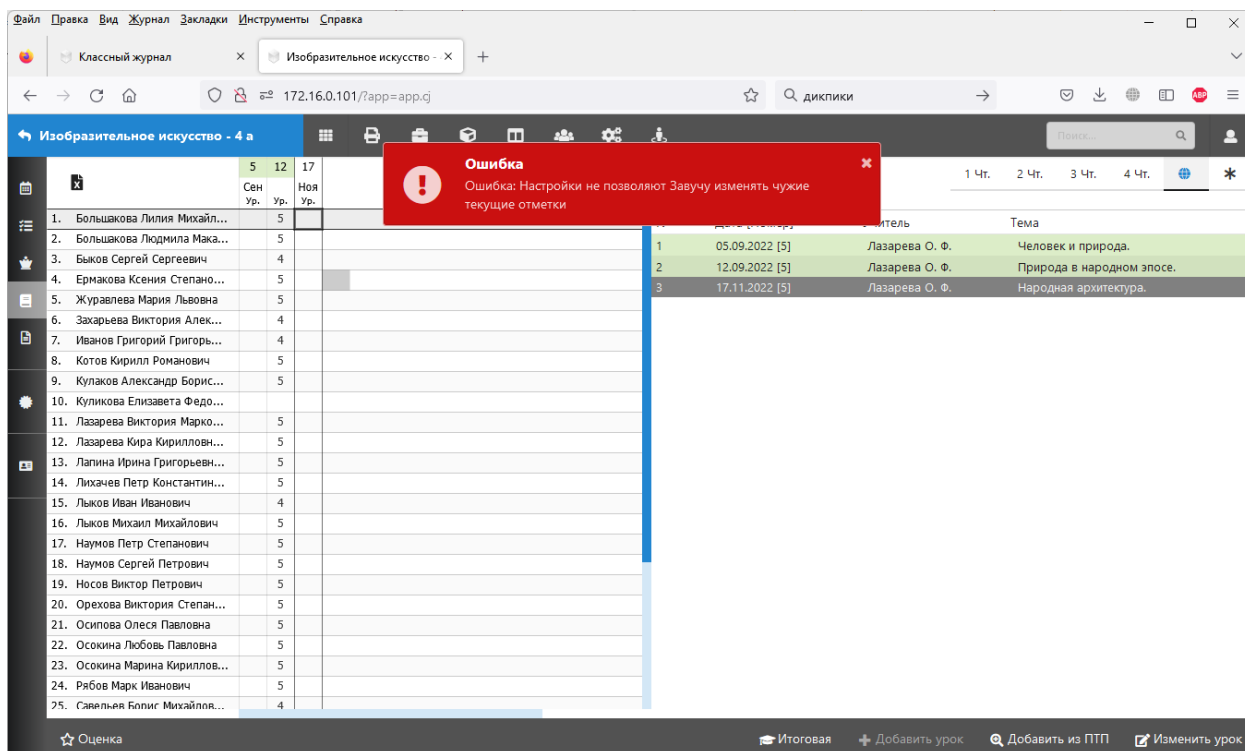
Файл Правка Вид Журнал Закладки Инструменты Справка

Классный журнал ×
Изобразительное искусство - ×
+

172.16.0.101/?app=app.cj
диклики

Изобразительное искусство - 4 а

Поиск...

Ошибка
Ошибка: Настройки не позволяют Завучу изменять чужие текущие отметки

1 Чт. 2 Чт. 3 Чт. 4 Чт.

| | 5 Сен Ур. | 12 Ур. | 17 Ноя Ур. |
|---|---|---|---|
| 1. Большакова Лилия Михайл... | | 5 | |
| 2. Большакова Людмила Мака... | | 5 | |
| 3. Быков Сергей Сергеевич | | 4 | |
| 4. Ермакова Ксения Степано... | | 5 | |
| 5. Журавлева Мария Львовна | | 5 | |
| 6. Захарьева Виктория Алек... | | 4 | |
| 7. Иванов Григорий Григорь... | | 4 | |
| 8. Котов Кирилл Романович | | 5 | |
| 9. Кулаков Александр Борис... | | 5 | |
| 10. Куликова Елизавета Федо... | | | |
| 11. Лазарева Виктория Марко... | | 5 | |
| 12. Лазарева Кира Кирилловн... | | 5 | |
| 13. Лапина Ирина Григорьевн... | | 5 | |
| 14. Лихачев Петр Константин... | | 5 | |
| 15. Лыков Иван Иванович | | 4 | |
| 16. Лыков Михаил Михайлович | | 5 | |
| 17. Наумов Петр Степанович | | 5 | |
| 18. Наумов Сергей Петрович | | 5 | |
| 19. Носов Виктор Петрович | | 5 | |
| 20. Орехова Виктория Степан... | | 5 | |
| 21. Осипова Олеся Павловна | | 5 | |
| 22. Осокина Любовь Павловна | | 5 | |
| 23. Осокина Марина Кириллов... | | 5 | |
| 24. Рябов Марк Иванович | | 5 | |
| 25. Савельев Борис Михайлов... | | 4 | |

| № | Дата [Номер] | Учитель | Тема |
|---|---|---|---|
| 1 | 05.09.2022 [5] | Лазарева О. Ф. | Человек и природа. |
| 2 | 12.09.2022 [5] | Лазарева О. Ф. | Природа в народном эпосе. |
| 3 | 17.11.2022 [5] | Лазарева О. Ф. | Народная архитектура. |

Оценка
Итоговая
Добавить урок
Добавить из ПТП
Изменить урок